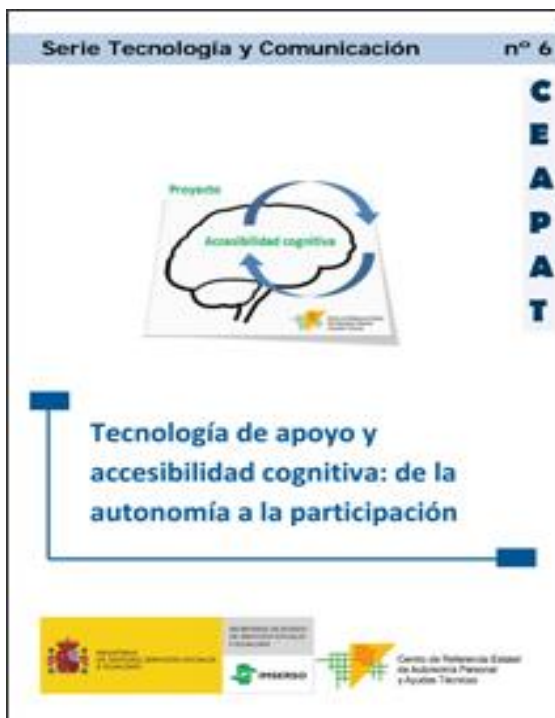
Serie Tecnología y Comunicación nº 6

C
E
A
P
A
T

Proyecto

Accesibilidad cognitiva

Tecnología de apoyo y accesibilidad cognitiva: de la autonomía a la participación

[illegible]

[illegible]

IMSERSO

Centro de Referencia Estatal de Autonomía Personal y Ayudas Técnicas